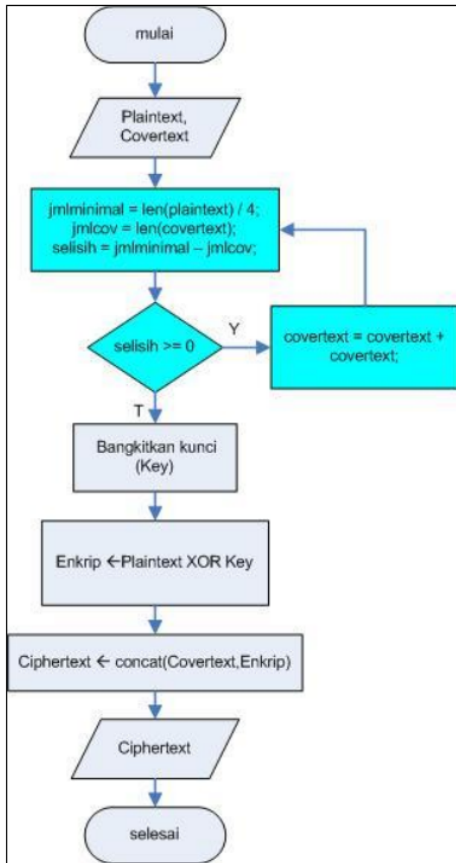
mulai

Plaintext, Covertext

jmlminimal = len(plaintext) / 4;
jmlcov = len(covertext);
selisih = jmlminimal – jmlcov;

selisih >= 0

Y

covertext = covertext + covertext;

T

Bangkitkan kunci (Key)

Enkrip ←Plaintext XOR Key

Ciphertext ← concat(Covertext,Enkrip)

Ciphertext

selesai